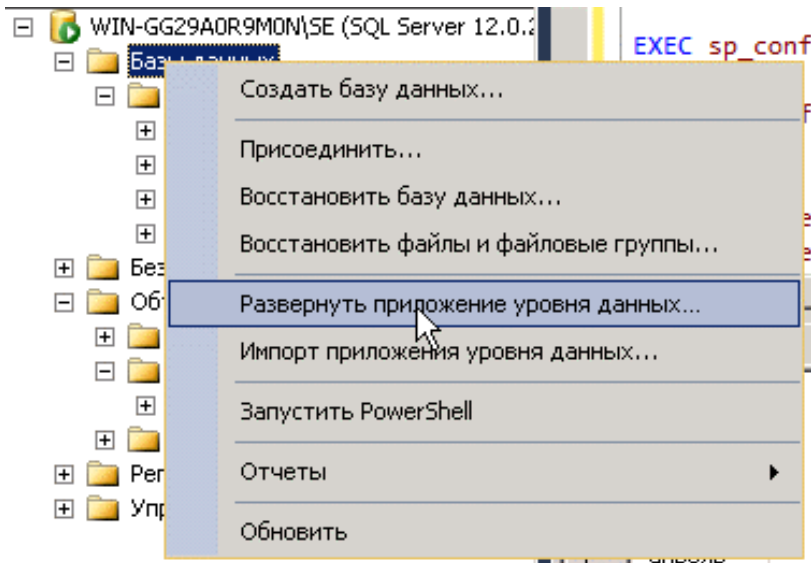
WIN-GG29A0R9M0N\SE (SQL Server 12.0.2

Базы данных

Без

Об

Рег

Упр

EXEC sp_conf

Создать базу данных...

Присоединить...

Восстановить базу данных...

Восстановить файлы и файловые группы...

Развернуть приложение уровня данных...

Импорт приложения уровня данных...

Запустить PowerShell

Отчеты

Обновить